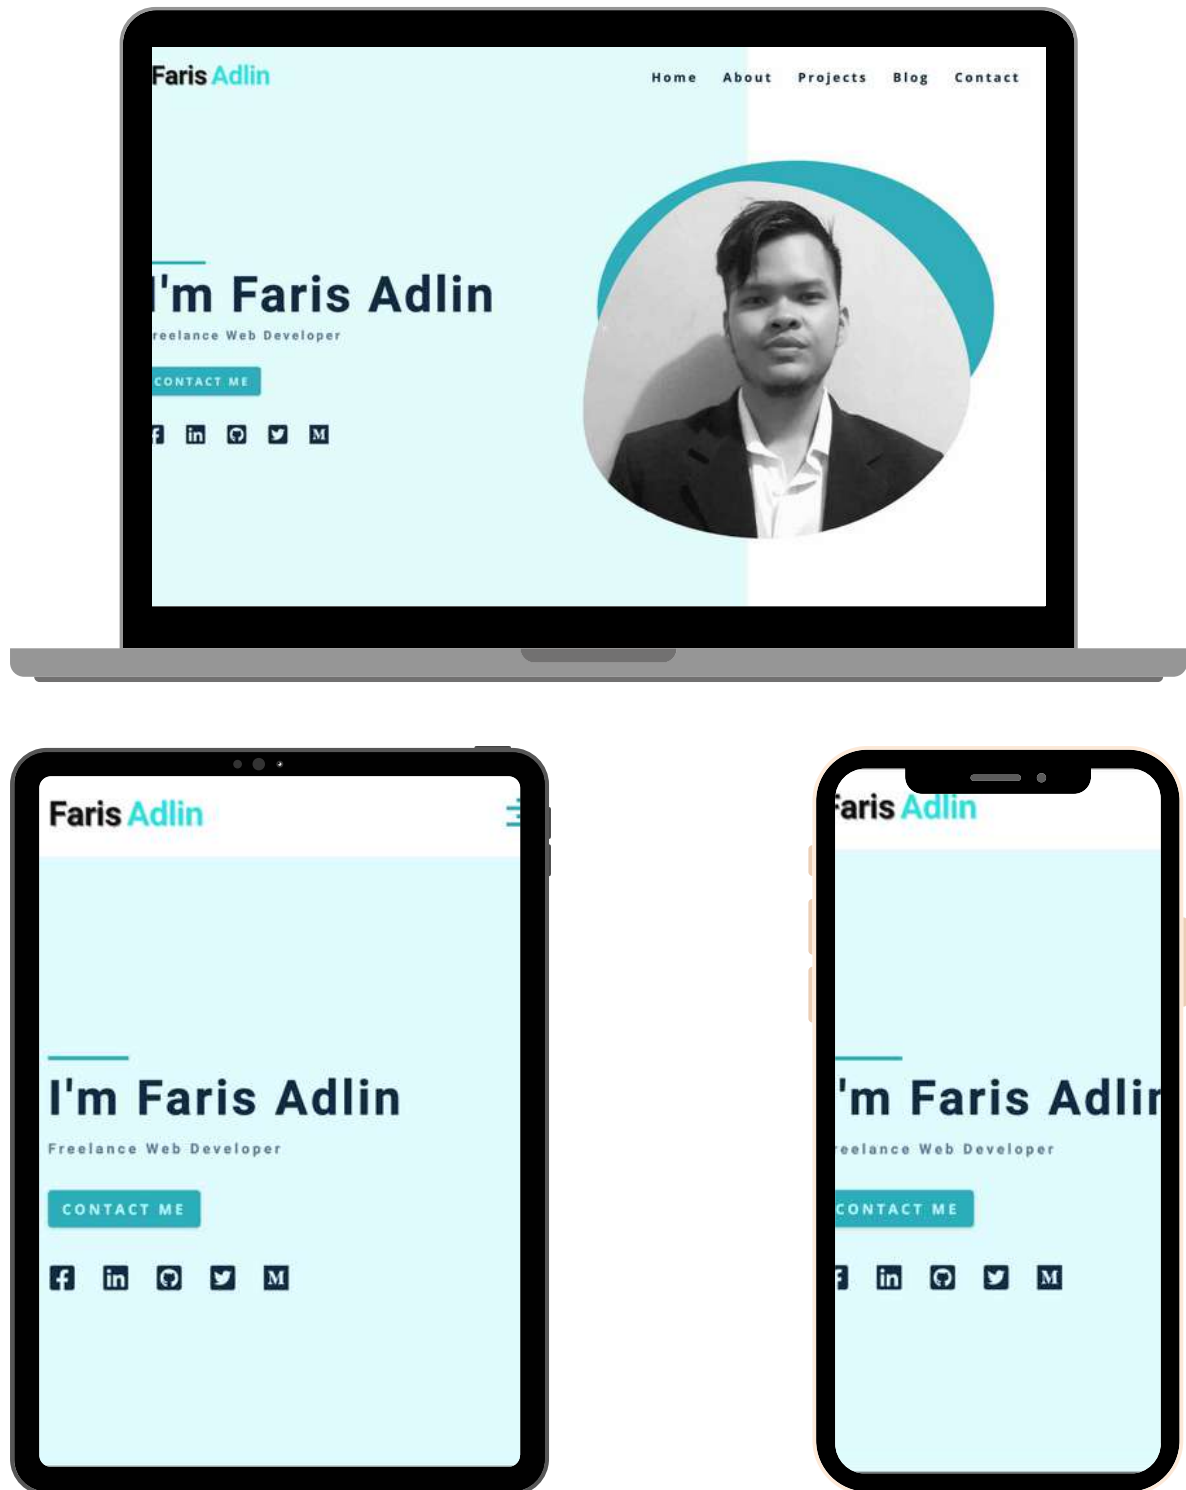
Faris Adlin

Home About Projects Blog Contact

'm Faris Adlin

reelance Web Developer

CONTACT ME

M

Faris Adlin

I'm Faris Adlin

Freelance Web Developer

CONTACT ME

M

aris Adlin

'm Faris Adlir

eelance Web Developer

CONTACT ME

M